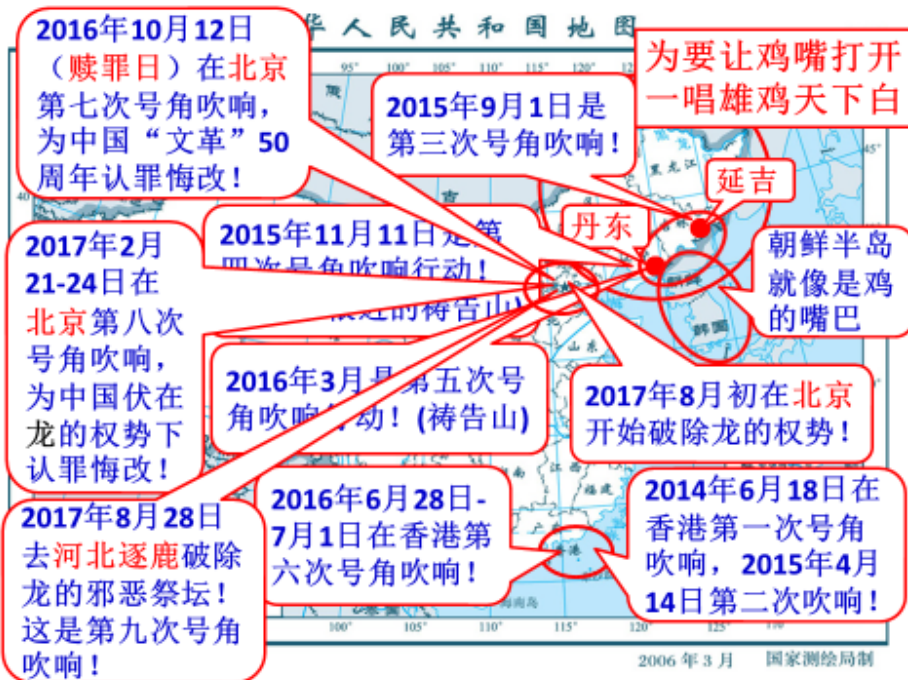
华人民共和国地图

2016年10月12日（赎罪日）在北京第七次号角吹响，为中国“文革”50周年认罪悔改！

为要让鸡嘴打开
一唱雄鸡天下白

2015年9月1日是第三次号角吹响！

延吉

丹东

2015年11月11日是第四次号角吹响行动！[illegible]的祷告山

2017年2月21-24日在北京第八次号角吹响，为中国伏在龙的权势下认罪悔改！

朝鲜半岛就像是鸡的嘴巴

2016年3月是第五次号角吹响行动！(祷告山)

2017年8月初在北京开始破除龙的权势！

2017年8月28日去河北逐鹿破除龙的邪恶祭坛！这是第九次号角吹响！

2016年6月28日-7月1日在香港第六次号角吹响！

2014年6月18日在香港第一次号角吹响，2015年4月14日第二次吹响！

黑龙江
朝鲜
韩国
山东
福建
广东
海南岛

95° 100° 105° 110° 115° 120° 125°

2006年3月 国家测绘局制